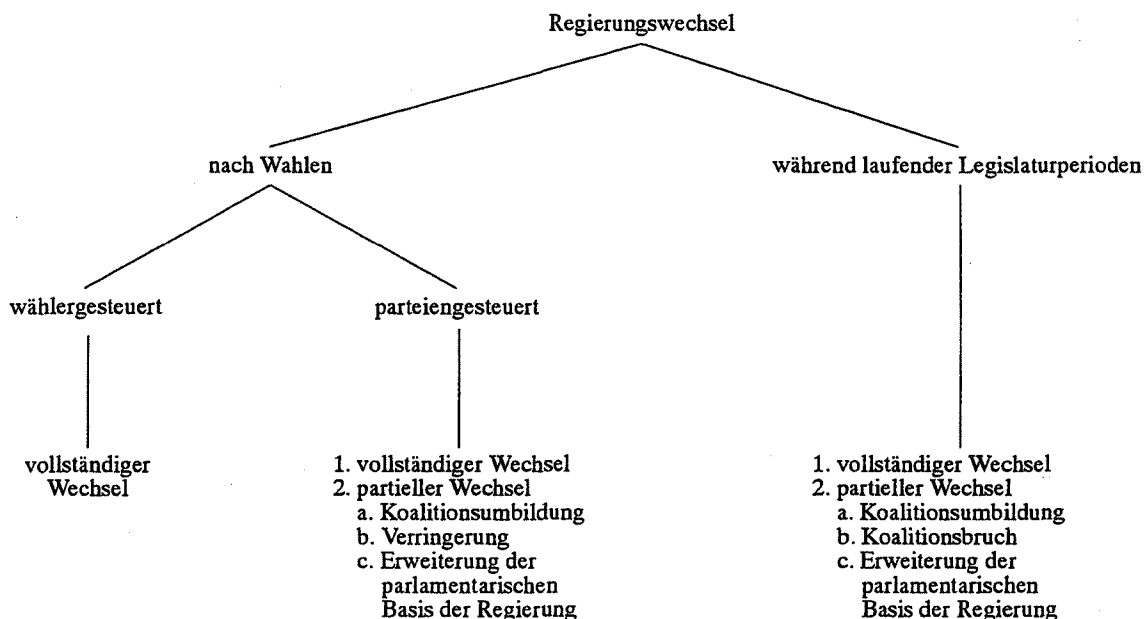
Regierungswechsel

nach Wahlen

während laufender Legislaturperioden

wählergesteuert

parteiengesteuert

vollständiger Wechsel

1. vollständiger Wechsel
2. partieller Wechsel
a. Koalitionsumbildung
b. Verringerung
c. Erweiterung der parlamentarischen Basis der Regierung

1. vollständiger Wechsel
2. partieller Wechsel
a. Koalitionsumbildung
b. Koalitionsbruch
c. Erweiterung der parlamentarischen Basis der Regierung